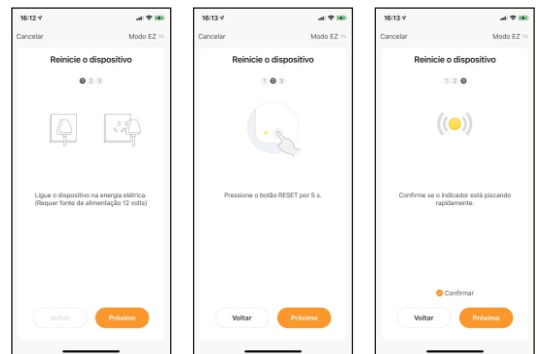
16:12

Cancelar

Modo EZ

Reinicie o dispositivo

1 2 3

Ligue o dispositivo na energia elétrica. (Requer fonte de alimentação 12 volts)

Voltar

Próximo

16:13

Cancelar

Modo EZ

Reinicie o dispositivo

1 2 3

Pressione o botão RESET por 5 s.

Voltar

Próximo

16:13

Cancelar

Modo EZ

Reinicie o dispositivo

1 2 3

Confirme se o indicador está piscando rapidamente.

Confirmar

Voltar

Próximo